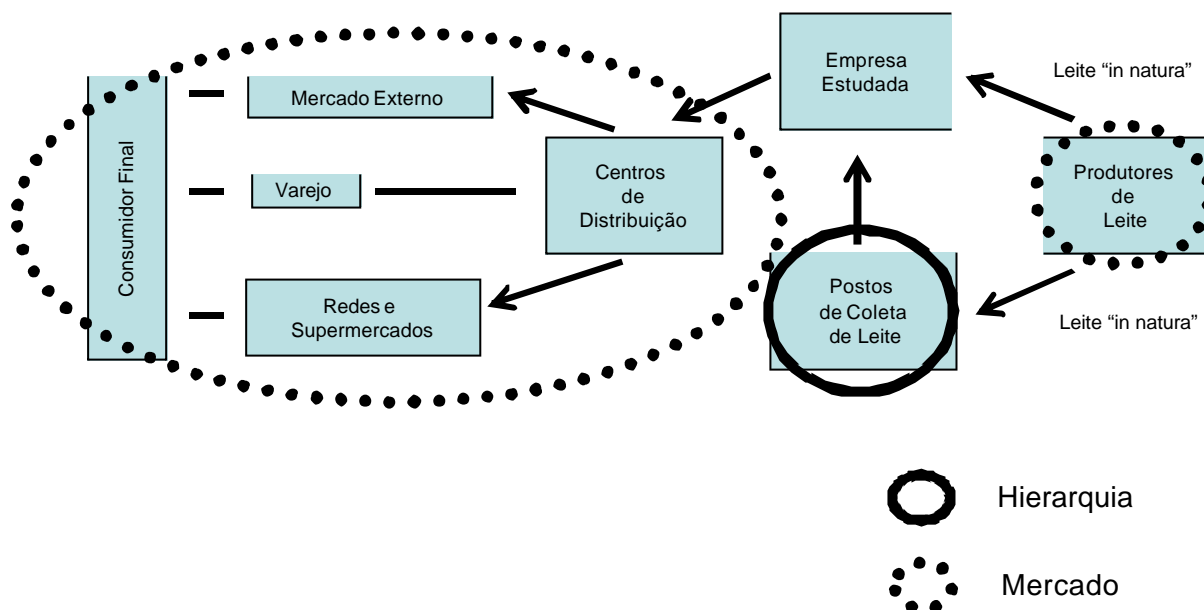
Empresa Estudada

Leite "in natura"

Consumidor Final

Mercado Externo

Varejo

Redes e Supermercados

Centros de Distribuição

Postos de Coleta de Leite

Produtores de Leite

Leite "in natura"

Hierarquia

Mercado